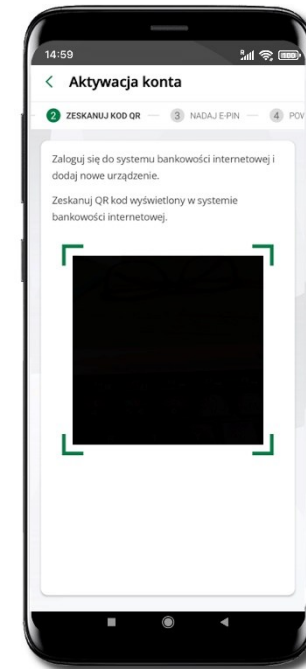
14:59

Aktywacja konta

2 ZESKANUJ KOD QR — 3 NADAJ E-PIN — 4 POV

Zaloguj się do systemu bankowości internetowej i dodaj nowe urządzenie.

Zeskanuj QR kod wyświetlony w systemie bankowości internetowej.